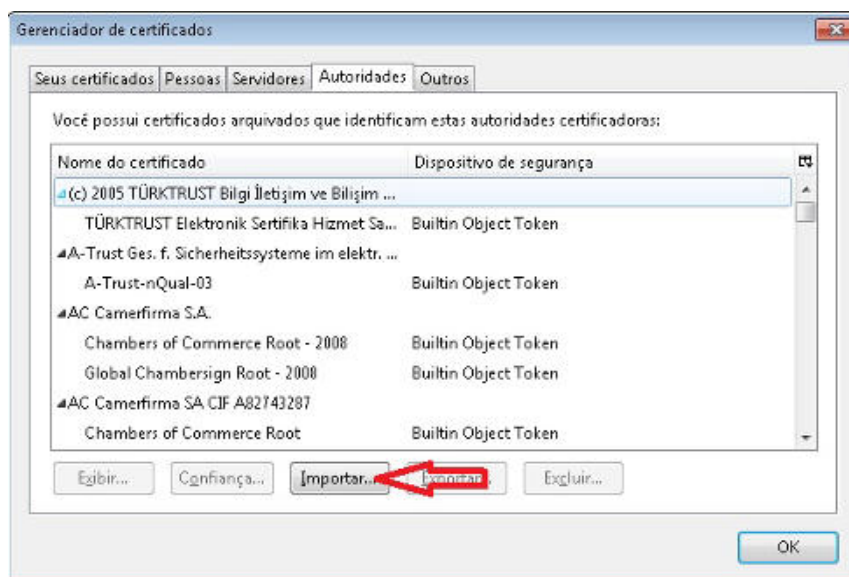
Gerenciador de certificados

Seus certificados | Pessoas | Servidores | Autoridades | Outros

Você possui certificados arquivados que identificam estas autoridades certificadoras:

| Nome do certificado | Dispositivo de segurança |
|---|---|
| (c) 2005 TÜRKTRUST Bilgi İletişim ve Bilişim ... | |
| TÜRKTRUST Elektronik Sertifika Hizmet Sa... | Builtin Object Token |
| A-Trust Ges. f. Sicherheitssysteme im elektr. ... | |
| A-Trust-nQual-03 | Builtin Object Token |
| AC Camerfirma S.A. | |
| Chambers of Commerce Root - 2008 | Builtin Object Token |
| Global Chambersign Root - 2008 | Builtin Object Token |
| AC Camerfirma SA CIF A82743287 | |
| Chambers of Commerce Root | Builtin Object Token |

Exibir... Confiança... Importar... Exportar... Excluir...

OK